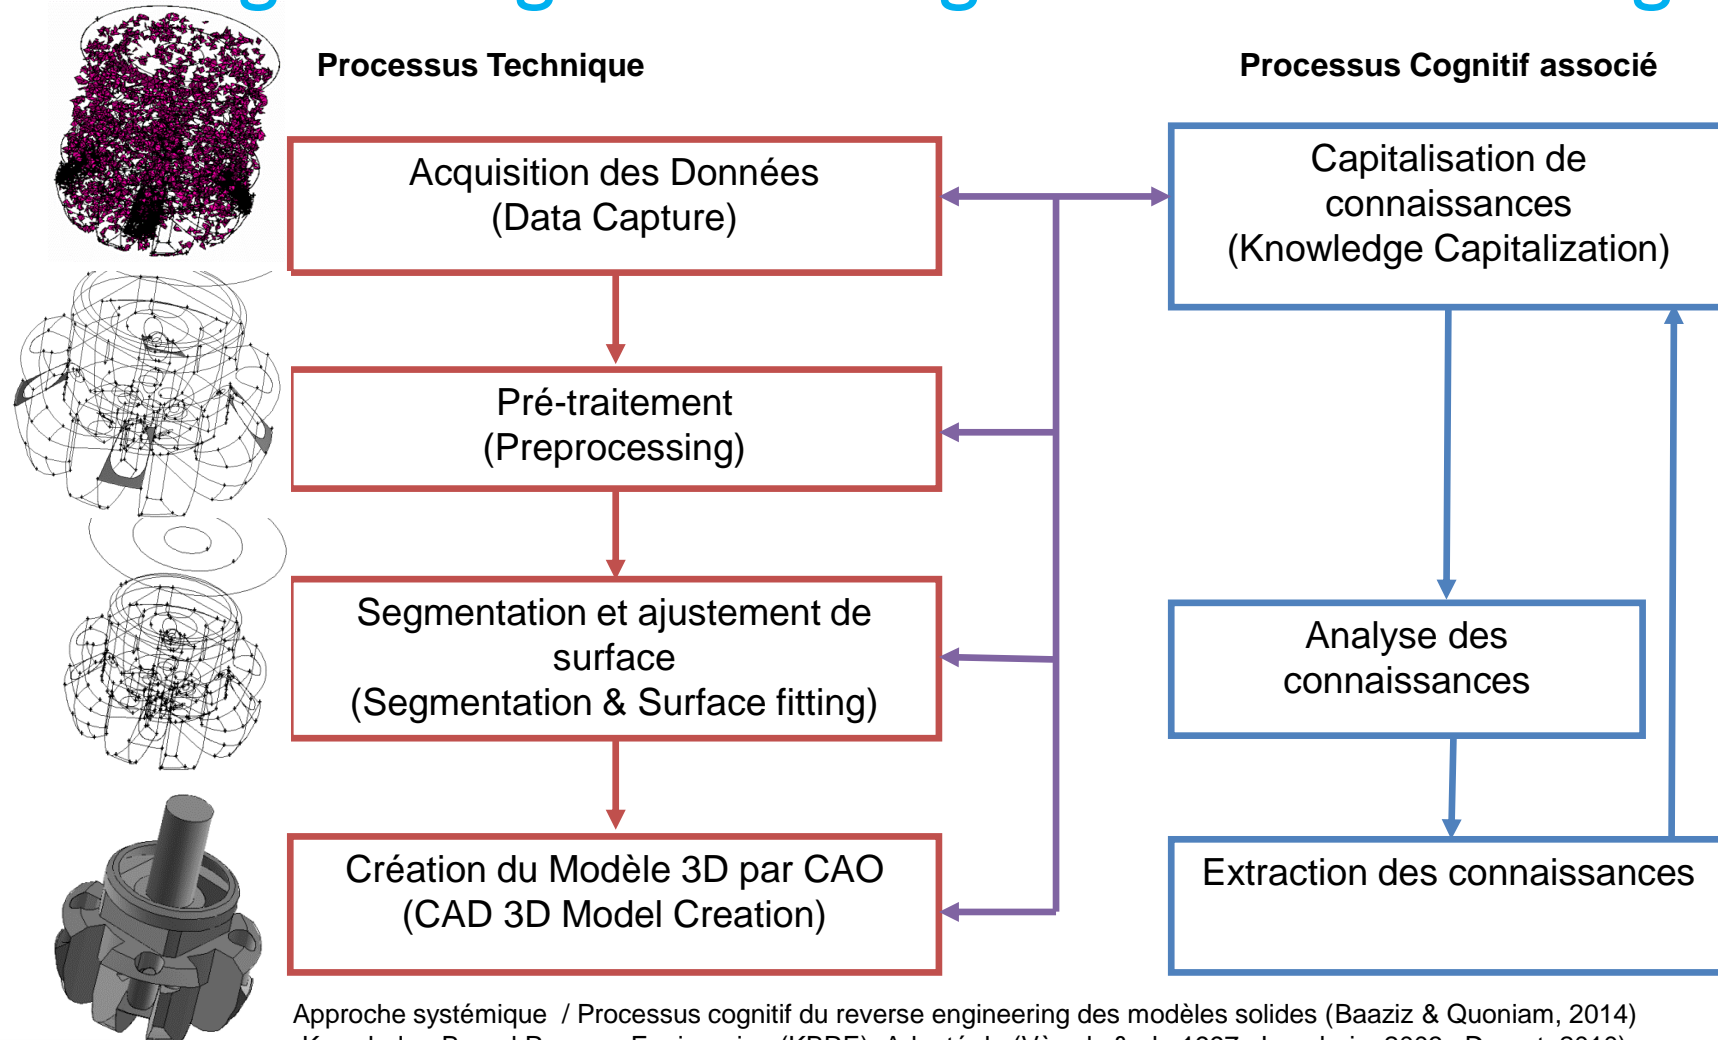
Processus Technique

Processus Cognitif associé

Acquisition des Données
(Data Capture)

Pré-traitement
(Preprocessing)

Segmentation et ajustement de surface
(Segmentation & Surface fitting)

Création du Modèle 3D par CAO
(CAD 3D Model Creation)

Capitalisation de connaissances
(Knowledge Capitalization)

Analyse des connaissances

Extraction des connaissances

Approche systémique / Processus cognitif du reverse engineering des modèles solides (Baaziz & Quoniam, 2014)
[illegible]